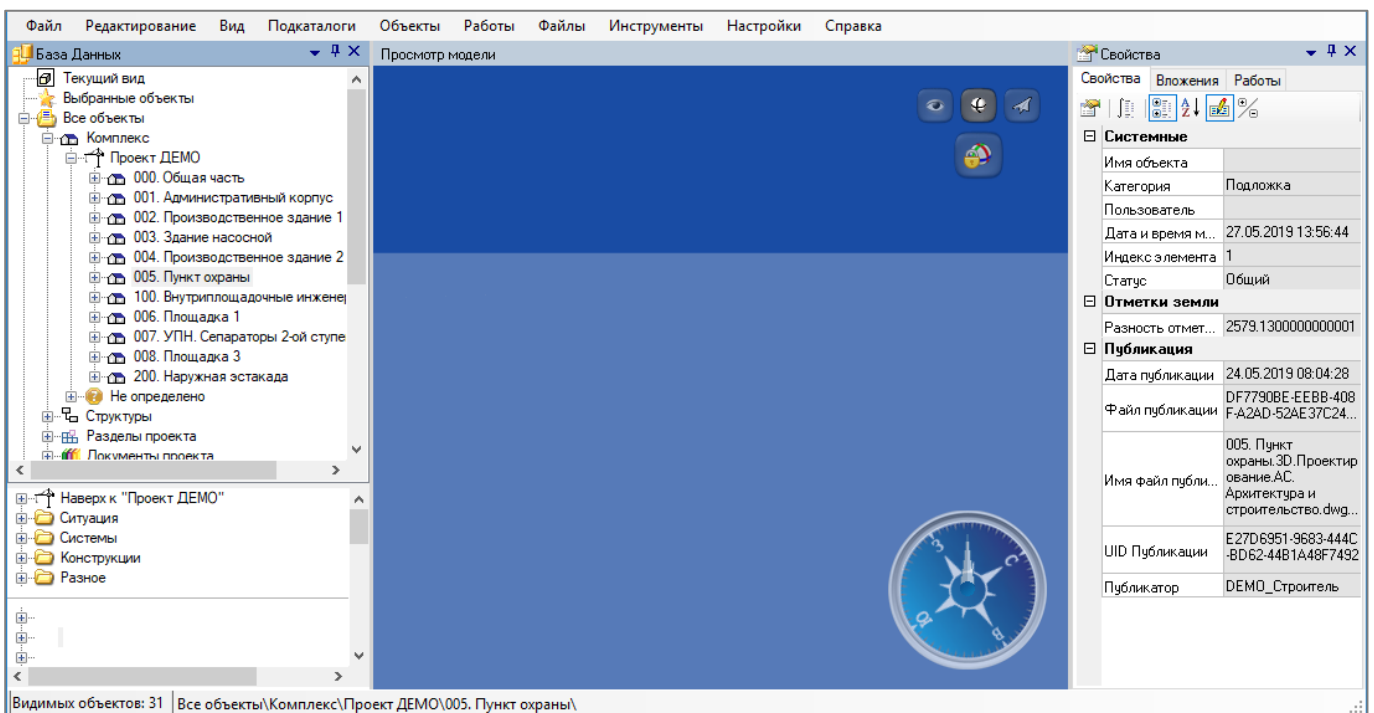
Файл Редактирование Вид Подкаталоги Объекты Работы Файлы Инструменты Настройки Справка

База Данных

Текущий вид
Выбранные объекты
Все объекты
Комплекс
Проект ДЕМО
000. Общая часть
001. Административный корпус
002. Производственное здание 1
003. Здание насосной
004. Производственное здание 2
005. Пункт охраны
100. Внутриплощадочные инженер
006. Площадка 1
007. УПН. Сепараторы 2-ой ступе
008. Площадка 3
200. Наружная эстакада
Не определено
Структуры
Разделы проекта
Документы проекта

Наверх к "Проект ДЕМО"
Ситуация
Системы
Конструкции
Разное

Просмотр модели

Свойства

Свойства | Вложения | Работы

| Системные | |
|---|---|
| Имя объекта | |
| Категория | Подложка |
| Пользователь | |
| Дата и время м... | 27.05.2019 13:56:44 |
| Индекс элемента | 1 |
| Статус | Общий |
| Отметки земли | |
| Разность отмет... | 2579.1300000000001 |
| Публикация | |
| Дата публикации | 24.05.2019 08:04:28 |
| Файл публикации | DF7790BE-EEBB-408F-A2AD-52AE37C24... |
| Имя файл публи... | 005. Пункт охраны.3D.Проектирование.АС. Архитектура и строительство.dwg... |
| UID Публикации | E27D6951-9683-444C-BD62-44B1A48F7492 |
| Публикатор | DEMO_Строитель |

Видимых объектов: 31 | Все объекты\Комплекс\Проект ДЕМО\005. Пункт охраны\